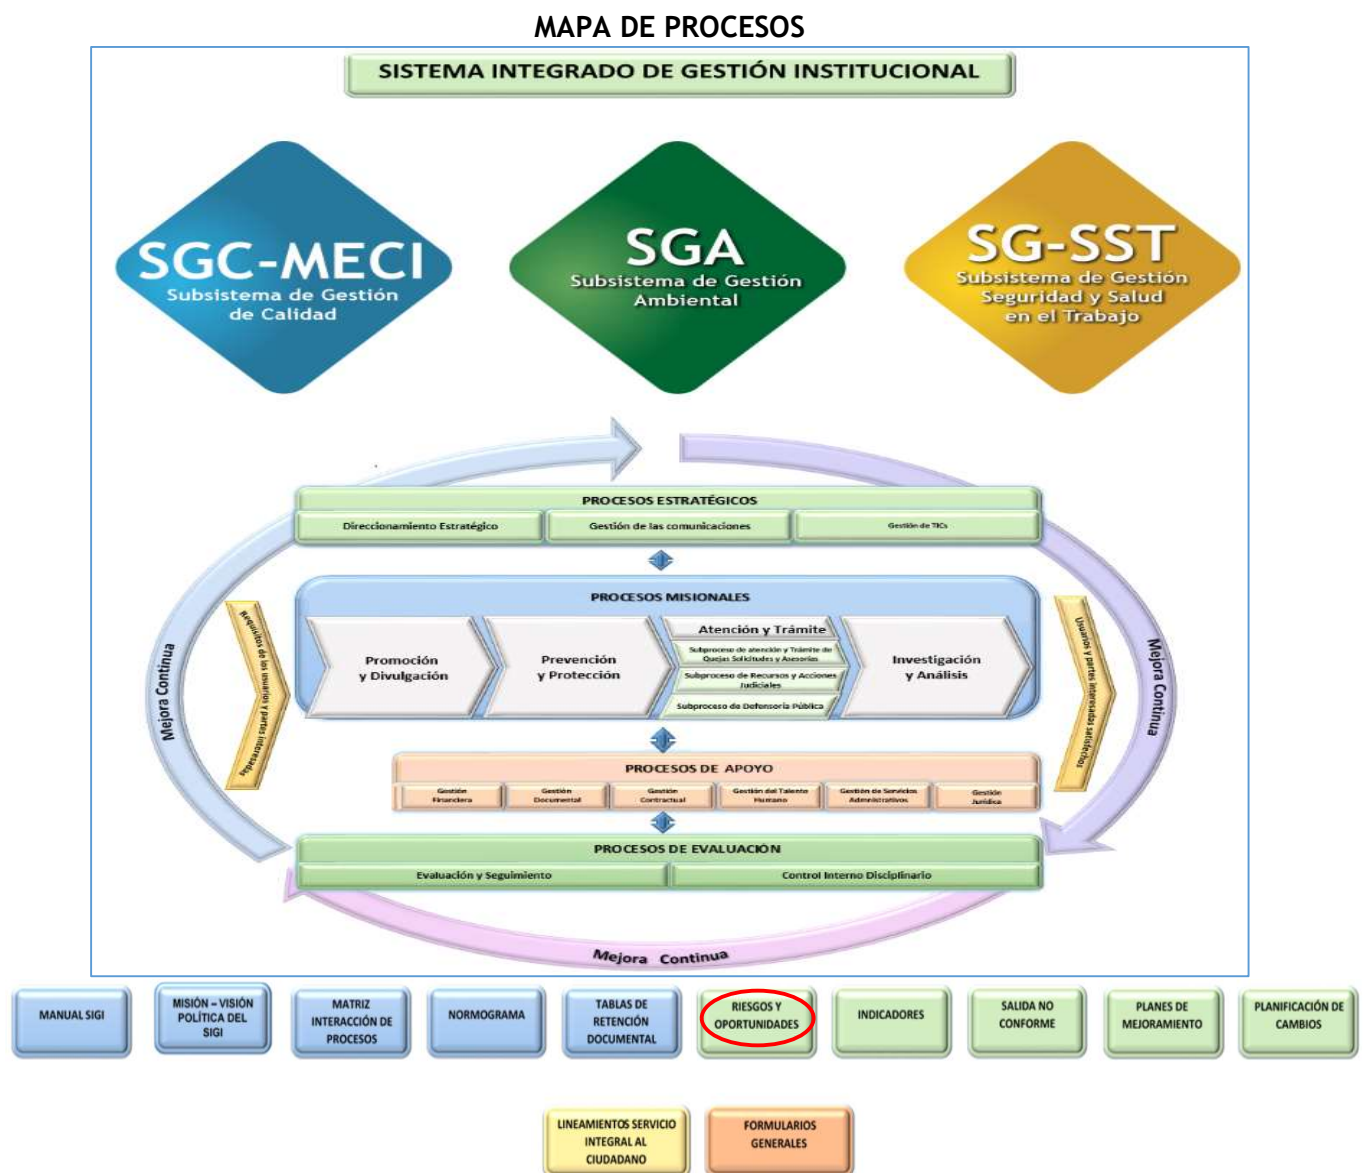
MAPA DE PROCESOS

SISTEMA INTEGRADO DE GESTIÓN INSTITUCIONAL

SGC-MECI
Subsistema de Gestión de Calidad

SGA
Subsistema de Gestión Ambiental

SG-SST
Subsistema de Gestión Seguridad y Salud en el Trabajo

PROCESOS ESTRATÉGICOS
Direccionamiento Estratégico
Gestión de las comunicaciones
Gestión de TICs

PROCESOS MISIONALES
Requisitos de los usuarios y partes interesadas
Promoción y Divulgación
Prevención y Protección
Atención y Trámite
Subproceso de atención y Trámite de Quejas Solicitudes y Asesorías
Subproceso de Recursos y Acciones Judiciales
Subproceso de Defensoría Pública
Investigación y Análisis
Usuarios y partes interesadas satisfechos

Mejora Continua
Mejora Continua

PROCESOS DE APOYO
Gestión Financiera
Gestión Documental
Gestión Contractual
Gestión del Talento Humano
Gestión de Servicios Administrativos
Gestión Jurídica

PROCESOS DE EVALUACIÓN
Evaluación y Seguimiento
Control Interno Disciplinario

Mejora Continua

MANUAL SIGI
MISIÓN – VISIÓN POLÍTICA DEL SIGI
MATRIZ INTERACCIÓN DE PROCESOS
NORMOGRAMA
TABLAS DE RETENCIÓN DOCUMENTAL
RIESGOS Y OPORTUNIDADES
INDICADORES
SALIDA NO CONFORME
PLANES DE MEJORAMIENTO
PLANIFICACIÓN DE CAMBIOS

LINEAMIENTOS SERVICIO INTEGRAL AL CIUDADANO
FORMULARIOS GENERALES